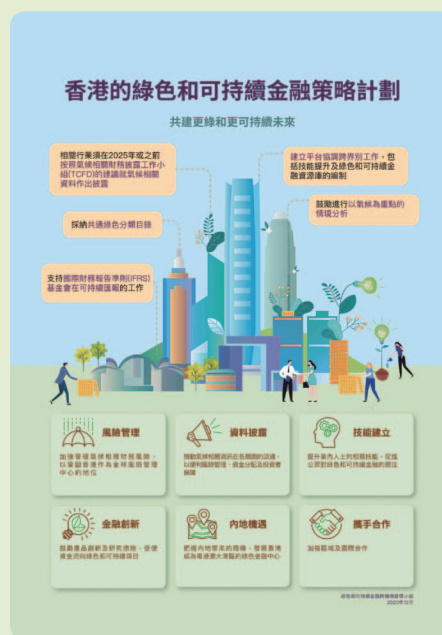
香港的綠色和可持續金融策略計劃

共建更綠和更可持續未來

相關行業須在2025年或之前按照氣候相關財務披露工作小組(TCFD)的建議就氣候相關資料作出披露

採納共通綠色分類目錄

支持國際財務報告準則(IFRS)基金會在可持續匯報的工作

建立平台協調跨界別工作，包括技能提升及綠色和可持續金融資源庫的編制

鼓勵進行以氣候為重點的情境分析

風險管理

加強管理氣候相關財務風險，以鞏固香港作為金融風險管理中心的地位

資料披露

推動氣候相關資訊在各層面的流通，以便利風險管理、資金分配及投資者保障

技能建立

提升業內人士的相關技能，促進公眾對綠色和可持續金融的關注

金融創新

鼓勵產品創新及研究措施，促使資金流向綠色和可持續項目

內地機遇

把握內地帶來的商機，發展香港成為粵港澳大灣區的綠色金融中心

攜手合作

加強區域及國際合作

綠色和可持續金融跨機構督導小組
2020年12月